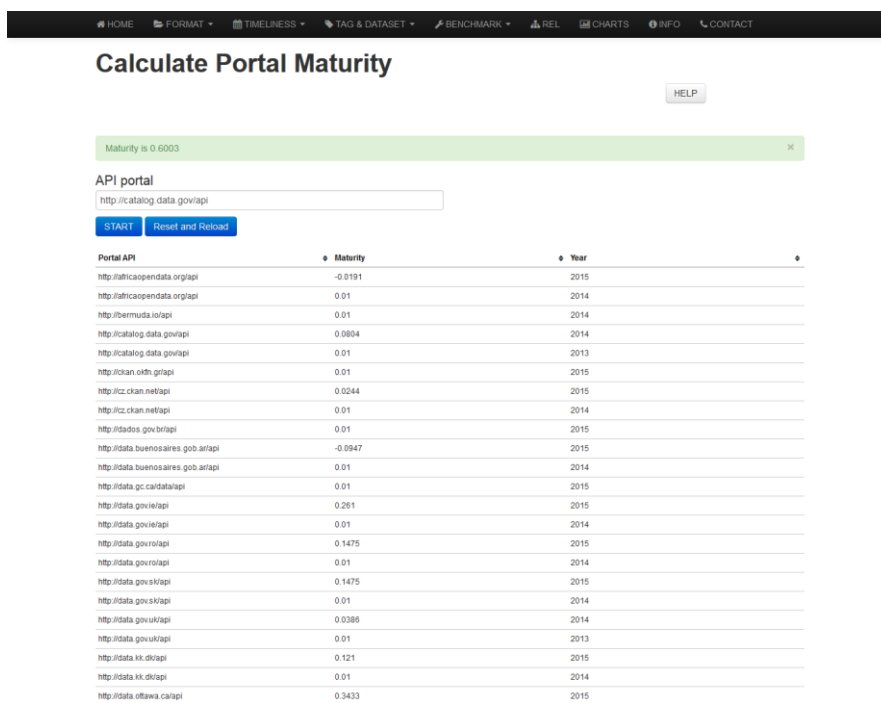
HOME FORMAT ▾ TIMELINESS ▾ TAG & DATASET ▾ BENCHMARK ▾ REL CHARTS INFO CONTACT

# Calculate Portal Maturity

HELP

Maturity is 0.6003 ×

API portal

http://catalog.data.gov/api

START Reset and Reload

| Portal API | Maturity | Year |
|---|---|---|
| http://africaopendata.org/api | -0.0191 | 2015 |
| http://africaopendata.org/api | 0.01 | 2014 |
| http://bermuda.io/api | 0.01 | 2014 |
| http://catalog.data.gov/api | 0.0804 | 2014 |
| http://catalog.data.gov/api | 0.01 | 2013 |
| http://ckan.okfn.gr/api | 0.01 | 2015 |
| http://cz.ckan.net/api | 0.0244 | 2015 |
| http://cz.ckan.net/api | 0.01 | 2014 |
| http://dados.gov.br/api | 0.01 | 2015 |
| http://data.buenosaires.gob.ar/api | -0.0947 | 2015 |
| http://data.buenosaires.gob.ar/api | 0.01 | 2014 |
| http://data.gc.ca/data/api | 0.01 | 2015 |
| http://data.gov.ie/api | 0.261 | 2015 |
| http://data.gov.ie/api | 0.01 | 2014 |
| http://data.gov.ro/api | 0.1475 | 2015 |
| http://data.gov.ro/api | 0.01 | 2014 |
| http://data.gov.sk/api | 0.1475 | 2015 |
| http://data.gov.sk/api | 0.01 | 2014 |
| http://data.gov.uk/api | 0.0386 | 2014 |
| http://data.gov.uk/api | 0.01 | 2013 |
| http://data.kk.dk/api | 0.121 | 2015 |
| http://data.kk.dk/api | 0.01 | 2014 |
| http://data.ottawa.ca/api | 0.3433 | 2015 |